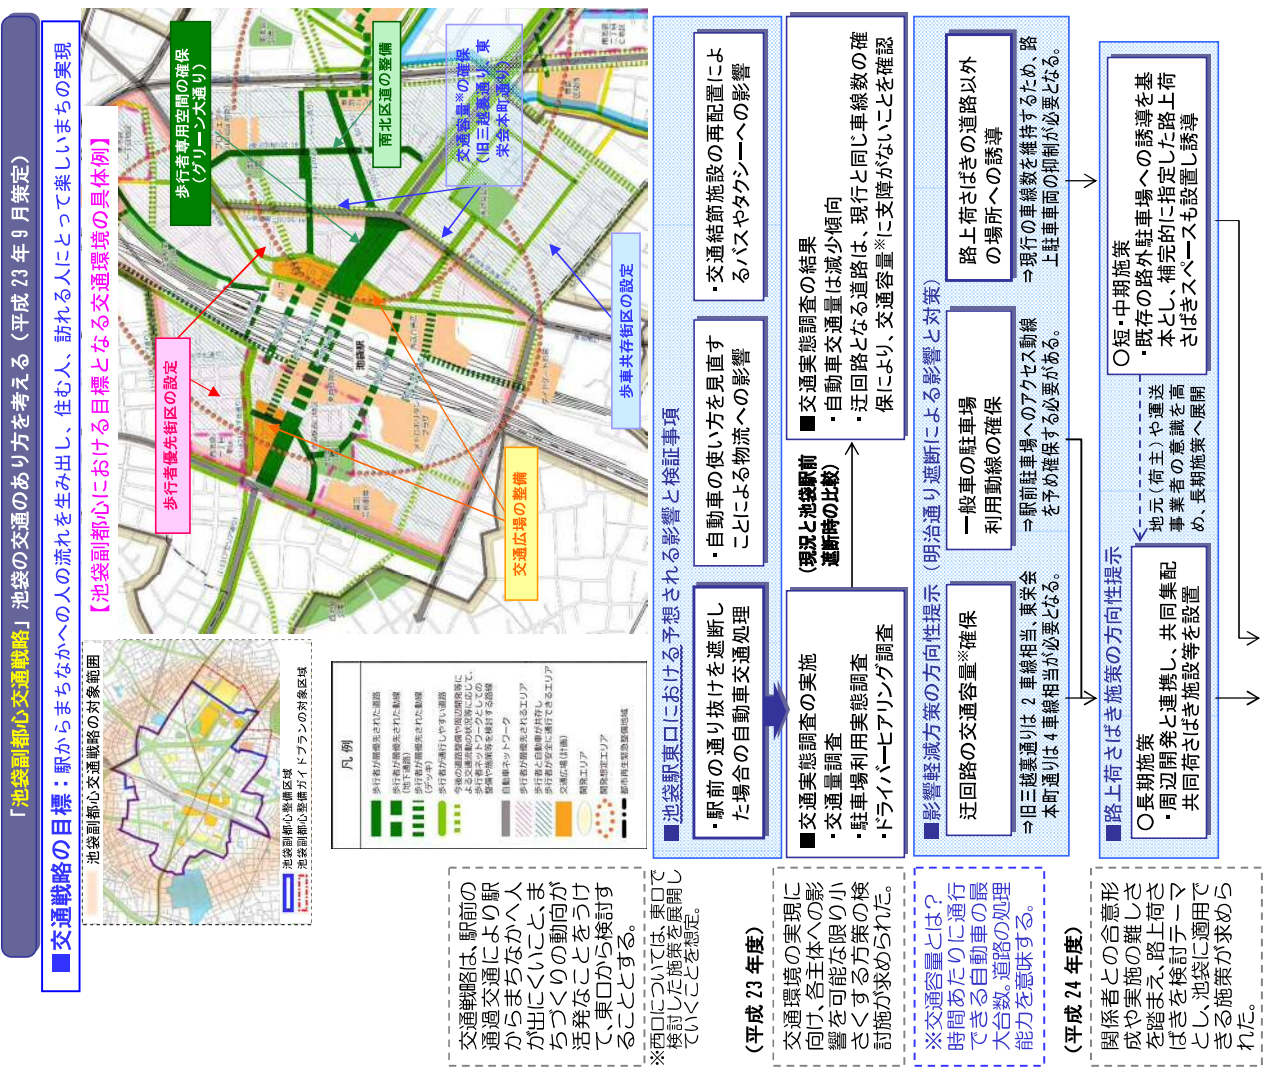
「池袋副都心交通戦略」池袋の交通のあり方を考える（平成23年9月策定）

■交通戦略の目標：駅からまちなかへの人の流れを生み出し、住む人、訪れる人にとって楽しいまちの実現

【池袋副都心における目標となる交通環境の具体例】

歩行者専用空間の確保（グリーン大通り）
南北区道の整備
交通容量※の確保（旧三越裏通り、東栄会本町通り）
歩車共存街区の設定
歩行者優先街区の設定
交通広場の整備
池袋駅

池袋副都心交通戦略の対象範囲
池袋副都心整備区域
池袋副都心整備ガイドプランの対象区域

凡例
歩行者が優先された道路
歩行者が優先された動線（地上）
歩行者が優先された動線（デッキ）
歩行者が通行しやすい道路
今後の道路整備や周辺開発等により歩行者の優先的な動線を確保するネットワーク
自動車ネットワーク
歩行者が優先されるエリア
歩行者と自動車が共存し歩行者が安全に通行できるエリア
交通広場（計画）
開発エリア
開発想定エリア
都市再生緊急整備地域

交通戦略は、駅前の通過交通により駅からまちなかへ人が出にくいこと、まちづくりの動向が活発なことをうけて、東口から検討することとする。
※西口については、東口で検討した施策を展開していくことを想定。

（平成23年度）
交通環境の実現に向け、各主体への影響を可能な限り小さくする方策の検討施が求められた。

※交通容量とは？
時間あたりに通行できる自動車の最大台数。道路の処理能力を意味する。

（平成24年度）
関係者との合意形成や実施の難しさを踏まえ、路上荷さばきを検討テーマとし、池袋に適用できる施策が求められた。

■池袋駅東口における予想される影響と検証事項
・駅前の通り抜けを遮断した場合の自動車交通処理
・自動車の使い方を見直すことによる物流への影響
・交通結節施設の再配置によるバスやタクシーへの影響

■交通実態調査の実施
・交通量調査
・駐車場利用実態調査
・ドライバーヒアリング調査

（現況と池袋駅前遮断時の比較）

■交通実態調査の結果
・自動車交通量は減少傾向
・迂回路となる道路は、現行と同じ車線数の確保により、交通容量※に支障がないことを確認

■影響軽減方策の方向性提示（明治通り遮断による影響と対策）
迂回路の交通容量※確保
⇒旧三越裏通りは2車線相当、東栄会本町通りは4車線相当が必要となる。
一般車の駐車場利用動線の確保
⇒駅前駐車場へのアクセス動線を予め確保する必要がある。
路上荷さばきの道路以外の場所への誘導
⇒現行の車線数を維持するため、路上駐車車両の抑制が必要となる。

■路上荷さばき施策の方向性提示
○長期施策
・周辺開発と連携し、共同集配共同荷さばき施設等を設置
地元（荷主）や運送事業者の意識を高め、長期施策へ展開
○短・中期施策
・既存の路外駐車場への誘導を基本とし、補完的に指定した路上荷さばきスペースも設置し誘導